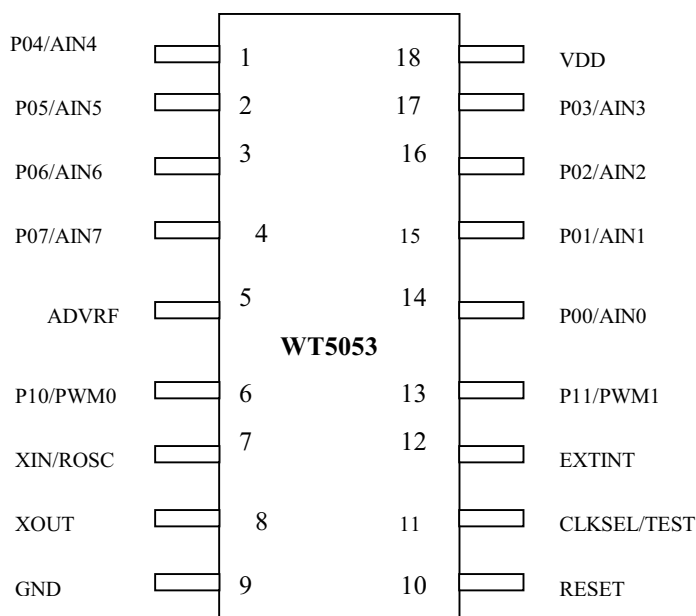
P04/AIN4 1 18 VDD

P05/AIN5 2 17 P03/AIN3

P06/AIN6 3 16 P02/AIN2

P07/AIN7 4 15 P01/AIN1

ADVRF 5 14 P00/AIN0

WT5053

P10/PWM0 6 13 P11/PWM1

XIN/ROSC 7 12 EXTINT

XOUT 8 11 CLKSEL/TEST

GND 9 10 RESET